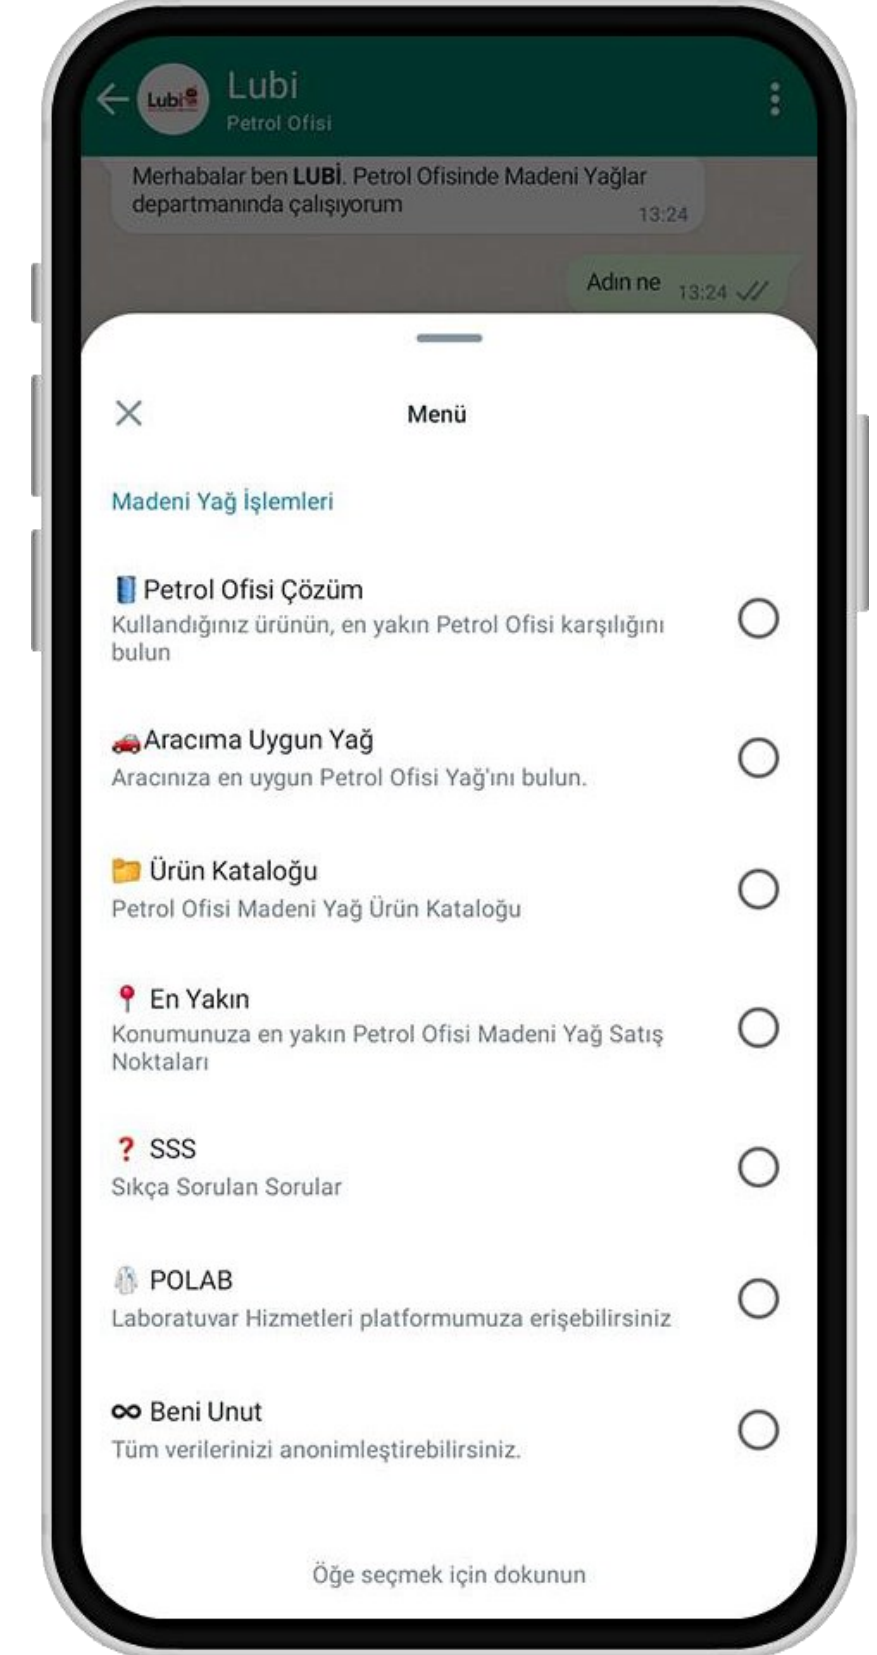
Lubi
Lubi
Petrol Ofisi

Merhabalar ben **LUBİ**. Petrol Ofisinde Madeni Yağlar departmanında çalışıyorum 13:24

Adın ne 13:24

Menü

Madeni Yağ İşlemleri

Petrol Ofisi Çözüm
Kullandığınız ürünün, en yakın Petrol Ofisi karşılığını bulun

Aracıma Uygun Yağ
Aracınıza en uygun Petrol Ofisi Yağ'ını bulun.

Ürün Kataloğu
Petrol Ofisi Madeni Yağ Ürün Kataloğu

En Yakın
Konumunuza en yakın Petrol Ofisi Madeni Yağ Satış Noktaları

? SSS
Sıkça Sorulan Sorular

POLAB
Laboratuvar Hizmetleri platformumuza erişebilirsiniz

∞ Beni Unut
Tüm verilerinizi anonimleştirebilirsiniz.

Öğe seçmek için dokunun